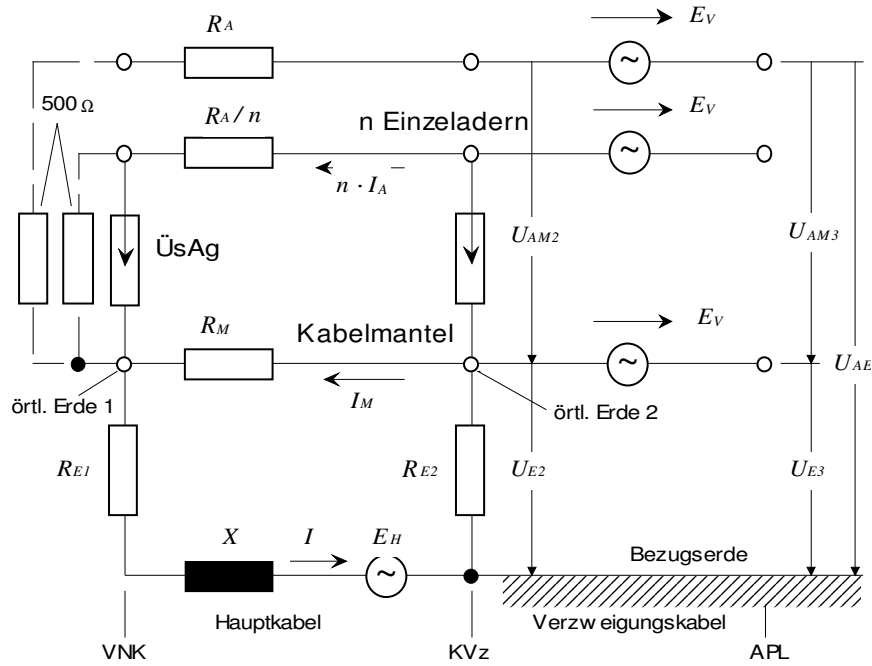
$R_A$

$E_V$

500 Ω

$R_A / n$

n Einzeladern

$E_V$

$n \cdot I_A$

ÜsAg

$U_{AM2}$

$U_{AM3}$

$R_M$

Kabelmantel

$E_V$

$U_{AE}$

örtl. Erde 1

$I_M$

örtl. Erde 2

$R_{E1}$

$R_{E2}$

$U_{E2}$

$U_{E3}$

$X$

$I$

$E_H$

Bezugserde

Hauptkabel

Verzw eigungskabel

VNK

KVz

APL